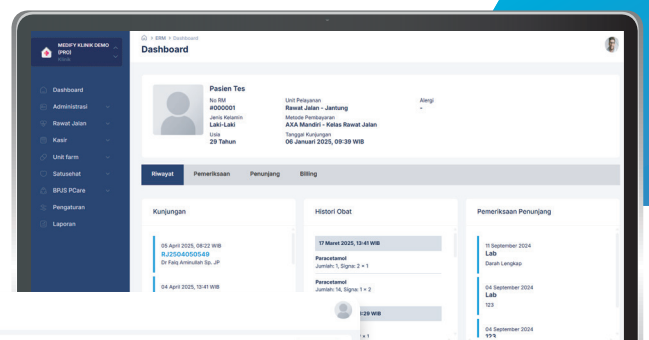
MEDIFY KLINIK DEMO (PRO)
Klinik

Dashboard
Administrasi
Rawat Jalan
Kasir
Unit farm
Satusehat
BPJS PCare
Pengaturan
Laporan

> ERM > Dashboard
Dashboard

Pasien Tes
No RM
#000001
Jenis Kelamin
Laki-Laki
Usia
29 Tahun

Unit Pelayanan
Rawat Jalan - Jantung
Metode Pembayaran
AXA Mandiri - Kelas Rawat Jalan
Tanggal Kunjungan
06 Januari 2025, 09:39 WIB

Alergi
-

Riwayat Pemeriksaan Penunjang Billing

Kunjungan

05 April 2025, 08:22 WIB
RJ2504050549
Dr Faiq Aminullah Sp. JP

04 April 2025, 13:41 WIB

Histori Obat

17 Maret 2025, 13:41 WIB
Paracetamol
Jumlah: 1, Signa: 2 × 1
Paracetamol
Jumlah: 14, Signa: 1 × 2

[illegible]:29 WIB
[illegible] × 1

Pemeriksaan Penunjang

11 September 2024
Lab
Darah Lengkap

04 September 2024
Lab
123

04 September 2024
123